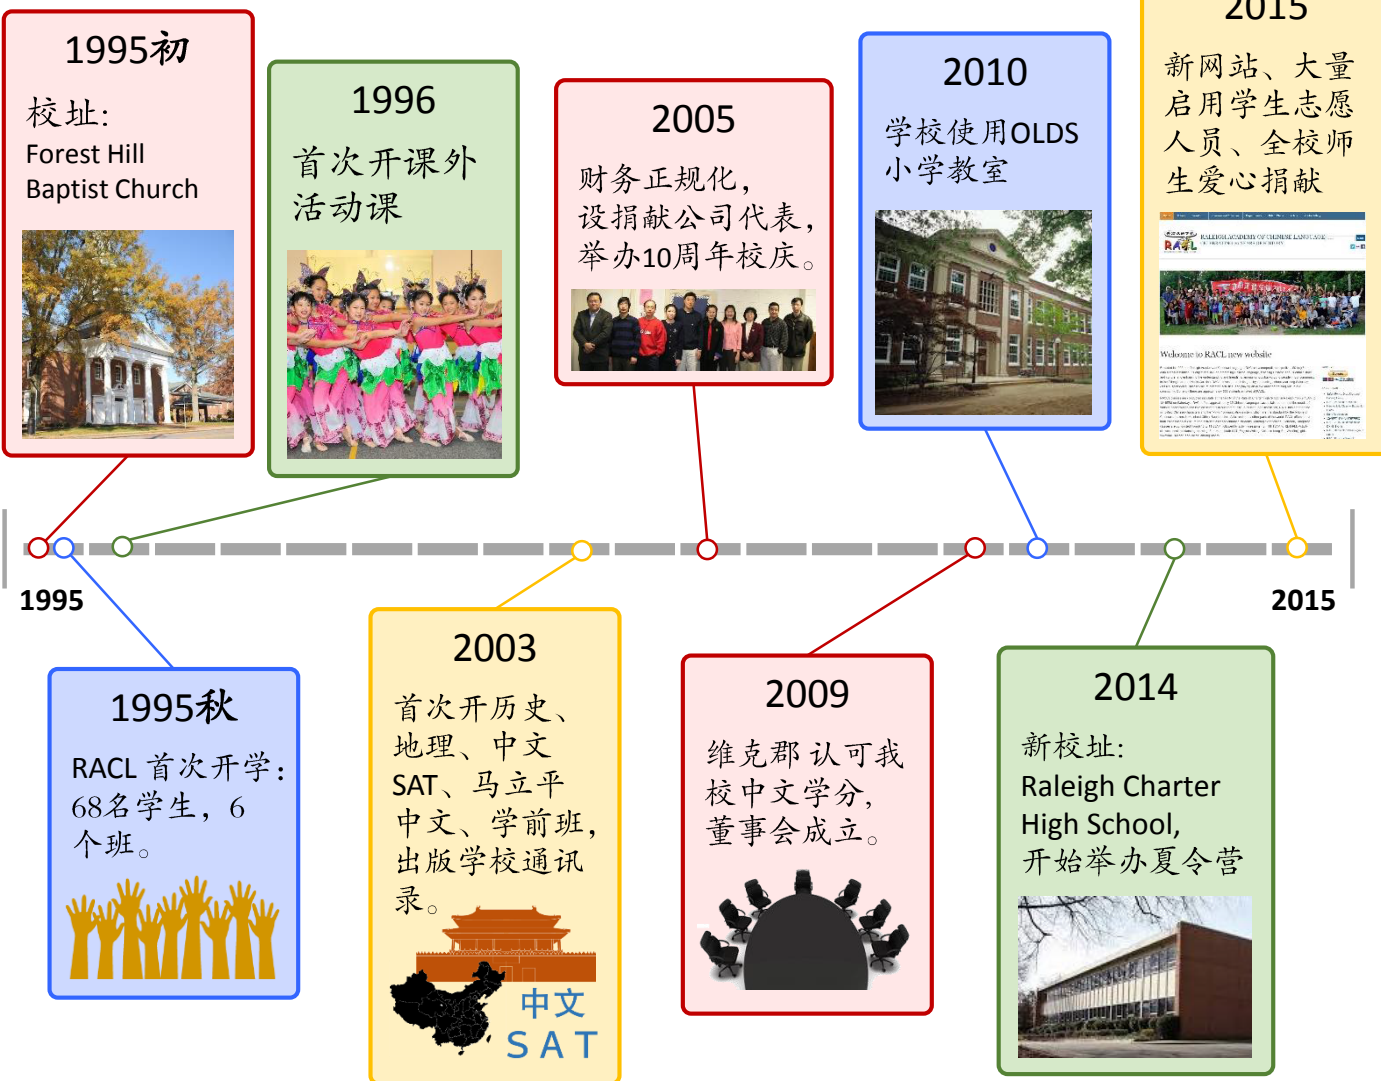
1995初
校址:
Forest Hill Baptist Church

1996
首次开课外活动课

2005
财务正规化,
设捐献公司代表,
举办10周年校庆。

2010
学校使用OLDS小学教室

2015
新网站、大量启用学生志愿人员、全校师生爱心捐献

Welcome to RACL new website

1995

2015

1995秋
RACL 首次开学:
68名学生，6个班。

2003
首次开历史、地理、中文SAT、马立平中文、学前班,出版学校通讯录。

中文
SAT

2009
维克郡认可我校中文学分,
董事会成立。

2014
新校址:
Raleigh Charter High School,
开始举办夏令营